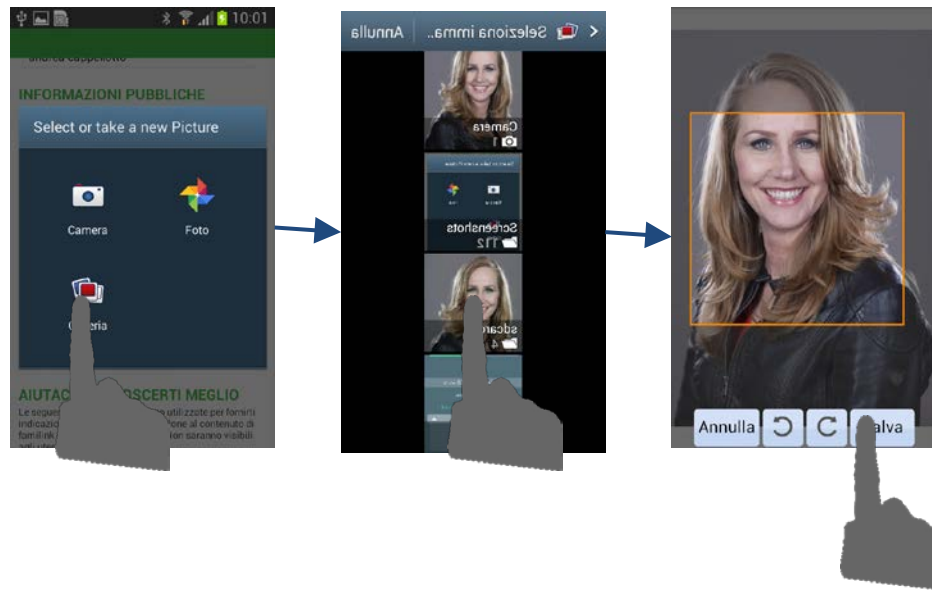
10:01

andrea cappelletto

INFORMAZIONI PUBBLICHE

Select or take a new Picture

Camera

Foto

G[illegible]eria

AIUTAC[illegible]OSCERTI MEGLIO

Le seguen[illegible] utilizzate per fornirti indicazio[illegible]one al contenuto di famili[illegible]on saranno visibili ad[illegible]

Seleziona imma..

Annulla

Camera

1

Screenshots

112

sdcard

4

Annulla

Salva